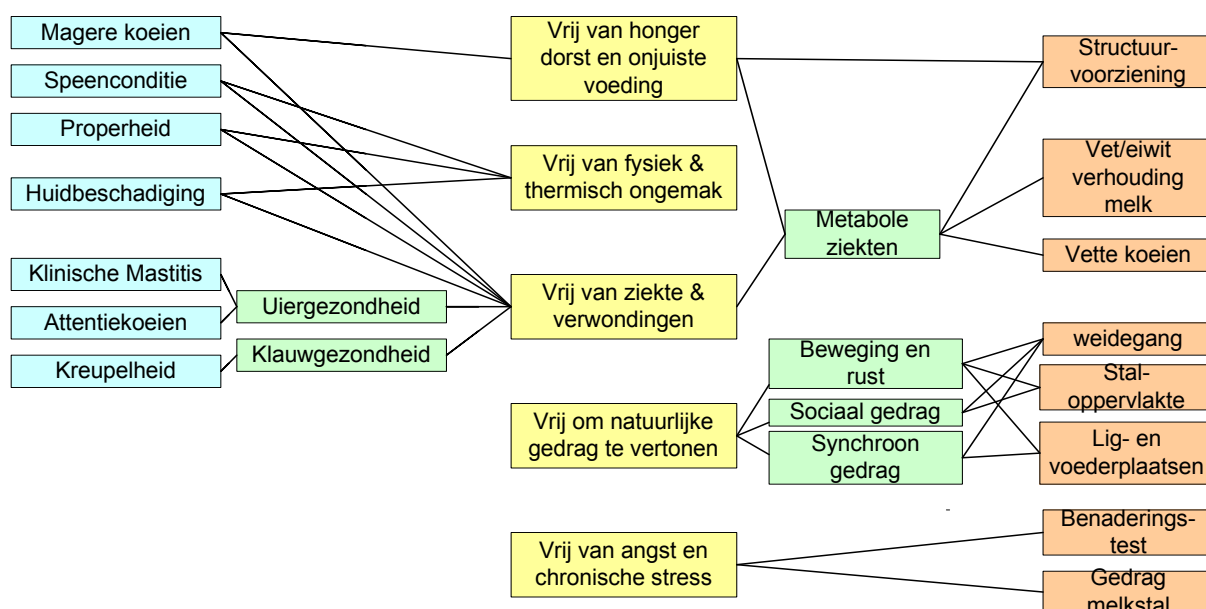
Magere koeien

Speenconditie

Properheid

Huidbeschadiging

Klinische Mastitis

Attentiekoeien

Kreupelheid

Uiergezondheid

Klauwgezondheid

Vrij van honger dorst en onjuiste voeding

Vrij van fysiek & thermisch ongemak

Vrij van ziekte & verwondingen

Vrij om natuurlijke gedrag te vertonen

Vrij van angst en chronische stress

Metabole ziekten

Beweging en rust

Sociaal gedrag

Synchroon gedrag

Structuurvoorziening

Vet/eiwit verhouding melk

Vette koeien

weidegang

Staloppervlakte

Lig- en voederplaatsen

Beaderingstest

Gedrag melkstal